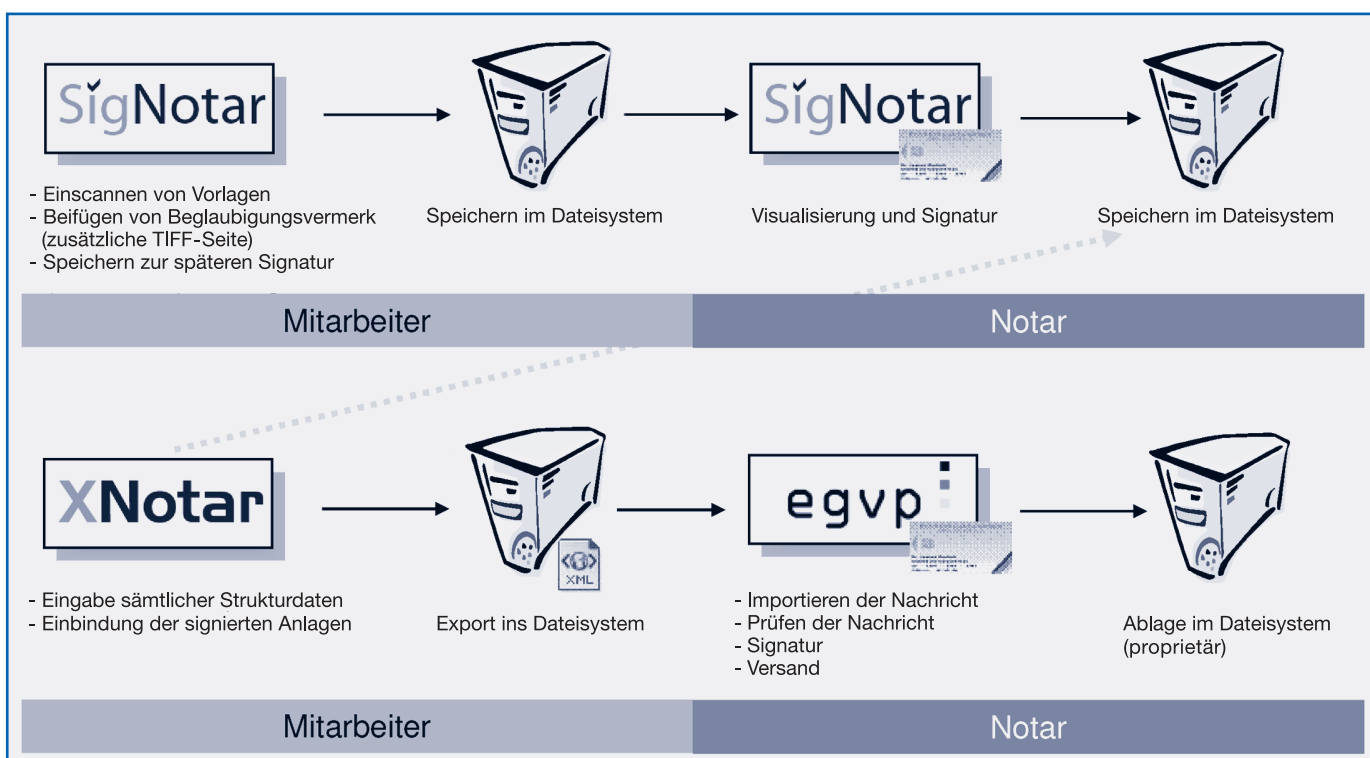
SigNotar

- Einscannen von Vorlagen
- Beifügen von Beglaubigungsvermerk (zusätzliche TIFF-Seite)
- Speichern zur späteren Signatur

Speichern im Dateisystem

SigNotar

Visualisierung und Signatur

Speichern im Dateisystem

Mitarbeiter

Notar

XNotar

- Eingabe sämtlicher Strukturdaten
- Einbindung der signierten Anlagen

XML

Export ins Dateisystem

egvp

- Importieren der Nachricht
- Prüfen der Nachricht
- Signatur
- Versand

Ablage im Dateisystem (proprietär)

Mitarbeiter

Notar